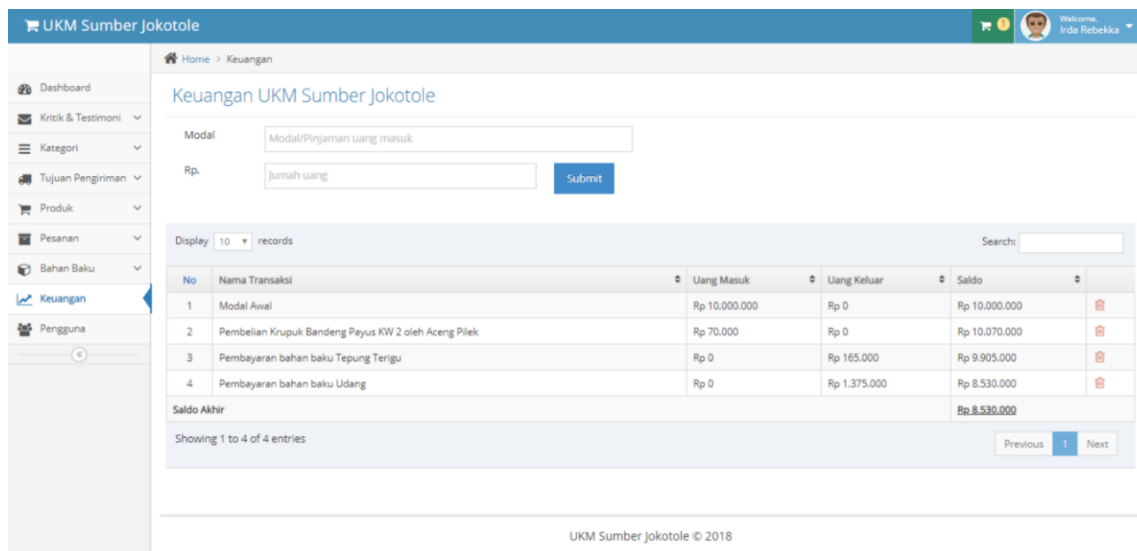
UKM Sumber Jokotole

0

Welcome,
Irda Rebekka

Home > Keuangan

Dashboard
Kritik & Testimoni
Kategori
Tujuan Pengiriman
Produk
Pesanan
Bahan Baku
Keuangan
Pengguna

Keuangan UKM Sumber Jokotole

Modal
Modal/Pinjaman uang masuk

Rp.
Jumah uang

Submit

Display 10 records

Search:

| No | Nama Transaksi | Uang Masuk | Uang Keluar | Saldo | |
|---|---|---|---|---|---|
| 1 | Modal Awal | Rp 10.000.000 | Rp 0 | Rp 10.000.000 | |
| 2 | Pembelian Krupuk Bandeng Payus KW 2 oleh Aceng Pilek | Rp 70.000 | Rp 0 | Rp 10.070.000 | |
| 3 | Pembayaran bahan baku Tepung Terigu | Rp 0 | Rp 165.000 | Rp 9.905.000 | |
| 4 | Pembayaran bahan baku Udang | Rp 0 | Rp 1.375.000 | Rp 8.530.000 | |
| Saldo Akhir | | | | Rp 8.530.000 | |

Showing 1 to 4 of 4 entries

Previous 1 Next

UKM Sumber Jokotole © 2018